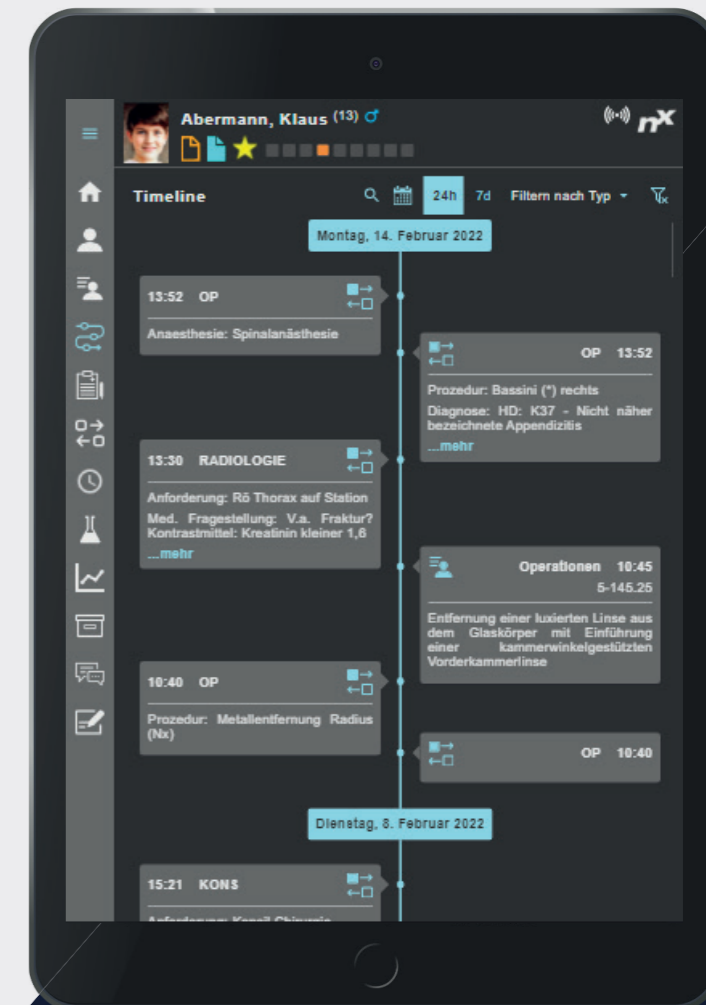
Abermann, Klaus (13) ♂

Timeline

24h 7d Filtern nach Typ

Montag, 14. Februar 2022

13:52 OP

Anaesthesie: Spinalanästhesie

OP 13:52

Prozedur: Bassini (*) rechts

Diagnose: HD: K37 - Nicht näher bezeichnete Appendizitis

...mehr

13:30 RADIOLOGIE

Anforderung: Rö Thorax auf Station

Med. Fragestellung: V.a. Fraktur? Kontrastmittel: Kreatinin kleiner 1,6

...mehr

Operationen 10:45

5-145.25

Entfernung einer luxierten Linse aus dem Glaskörper mit Einführung einer kammerwinkelgestützten Vorderkammerlinse

10:40 OP

Prozedur: Metallentfernung Radius (Nx)

OP 10:40

Dienstag, 8. Februar 2022

15:21 KONS

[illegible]